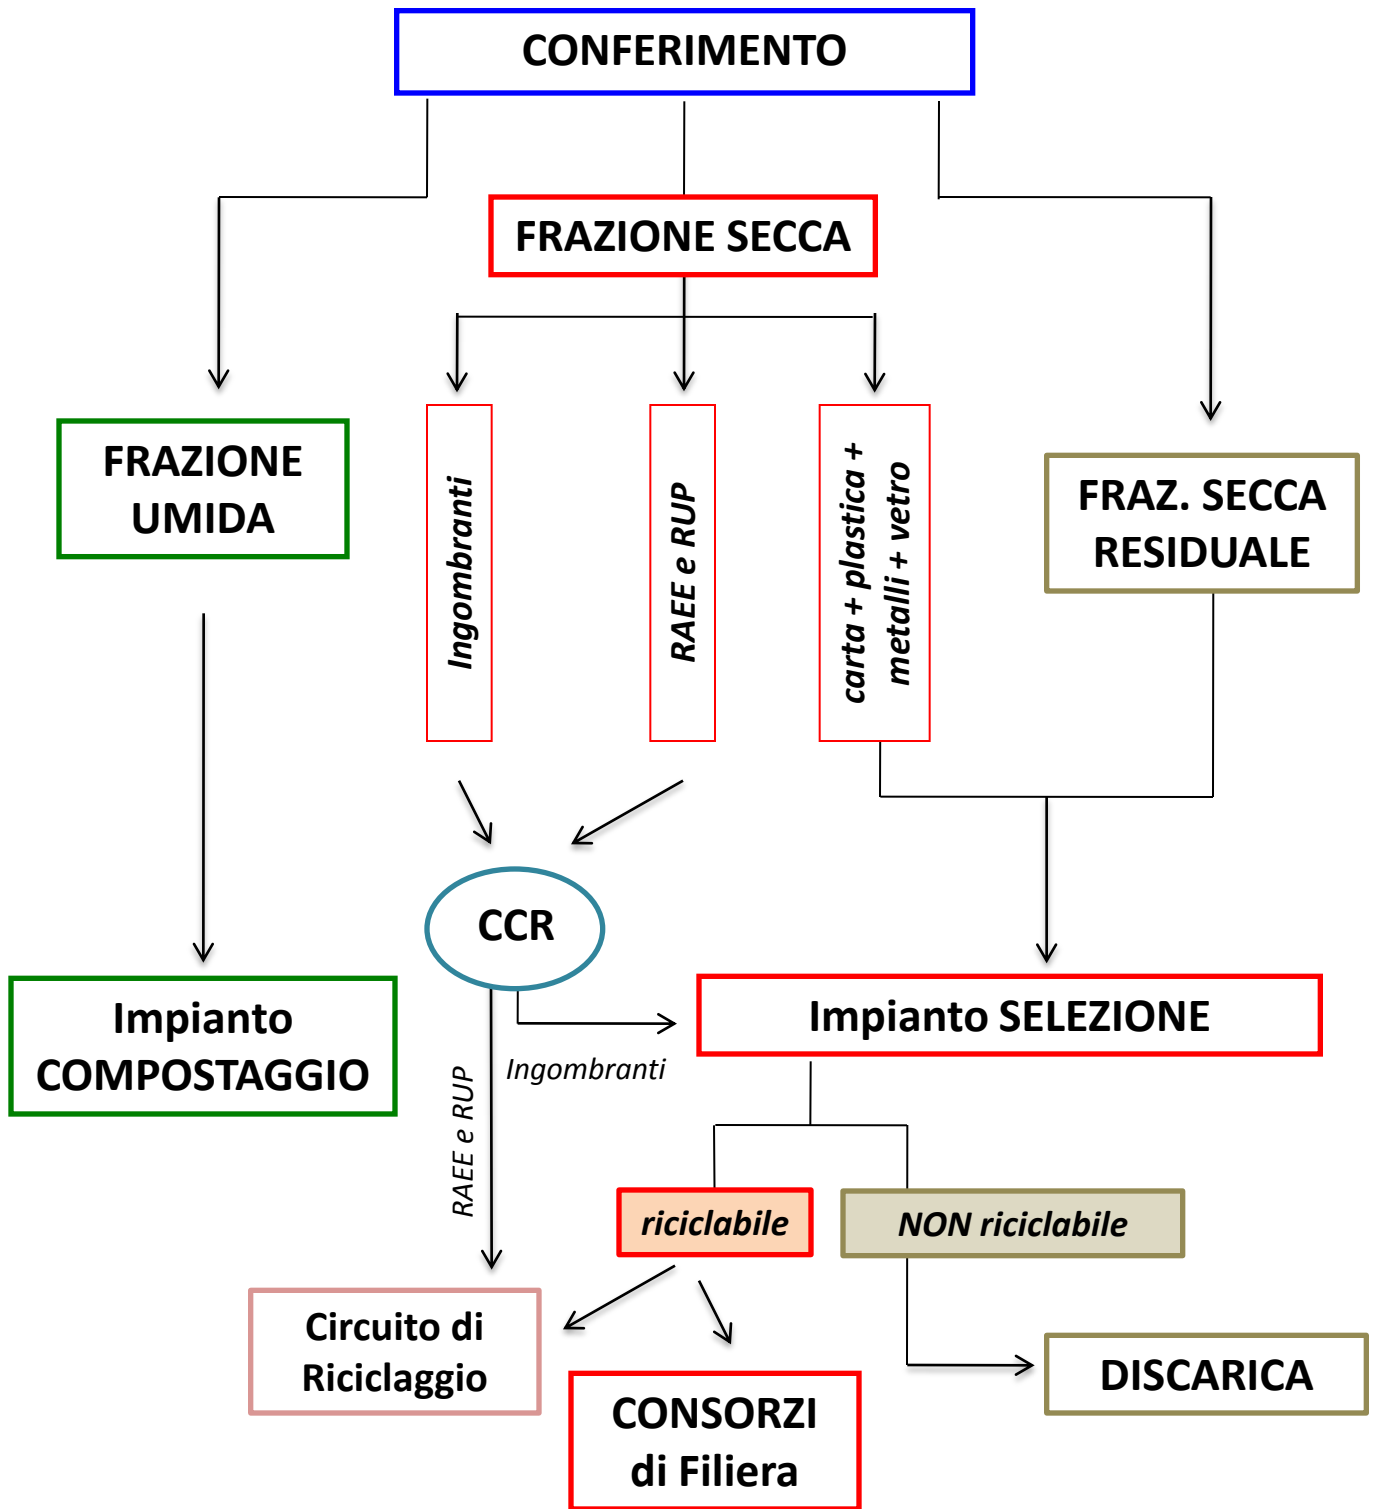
CONFERIMENTO

FRAZIONE SECCA

FRAZIONE UMIDA

Ingombranti

RAEE e RUP

carta + plastica + metalli + vetro

FRAZ. SECCA RESIDUALE

CCR

Impianto COMPOSTAGGIO

Impianto SELEZIONE

Ingombranti

RAEE e RUP

riciclabile

NON riciclabile

Circuito di Riciclaggio

CONSORZI di Filiera

DISCARICA